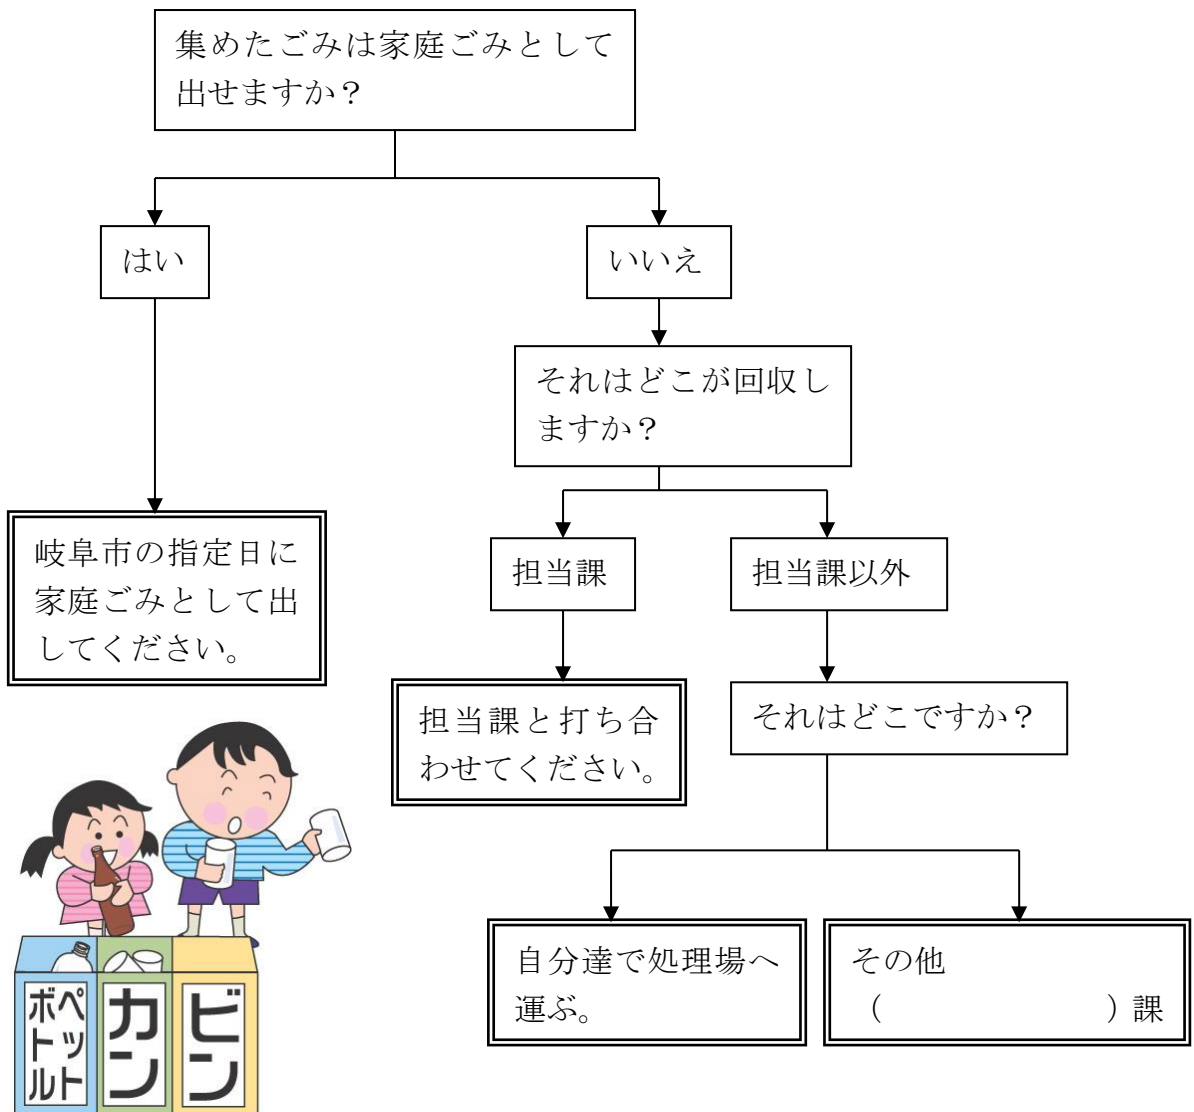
集めたごみは家庭ごみとして出せますか？

はい

いいえ

それはどこが回収しますか？

岐阜市の指定日に家庭ごみとして出してください。

担当課

担当課以外

担当課と打ち合わせてください。

それはどこですか？

自分達で処理場へ運ぶ。

その他
（　　　　　　）課

ペットボトル

カン

ビン